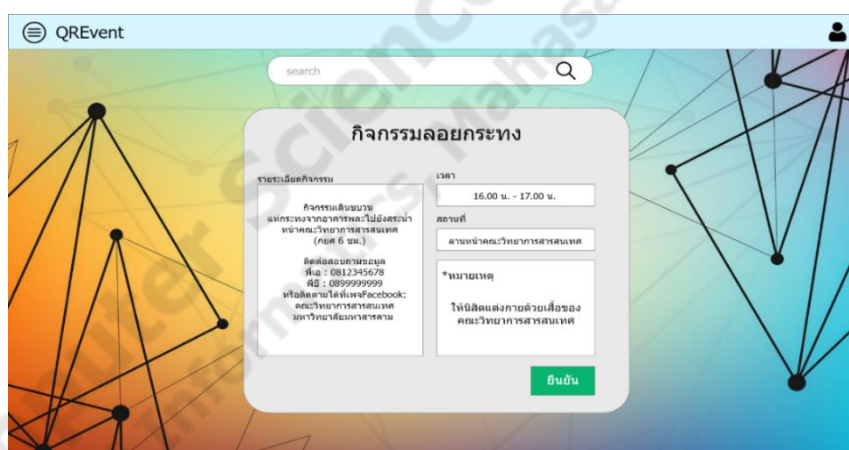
QREvent

search

กิจกรรมลอยกระทง

รายละเอียดกิจกรรม

กิจกรรมเดินขบวนแห่กระทงจากอาคารพละไปยังสระน้ำหน้าคณะวิทยาการสารสนเทศ (กยศ 6 ชม.)

ติดต่อสอบถามข้อมูล
พี่เอ : 0812345678
พี่บี : 0899999999
หรือติดตามได้ที่เพจFacebook: คณะวิทยาการสารสนเทศ มหาวิทยาลัยมหาสารคาม

เวลา

16.00 น. - 17.00 น.

สถานที่

ลานหน้าคณะวิทยาการสารสนเทศ

*หมายเหตุ

ให้นิสิตแต่งกายด้วยเสื้อของคณะวิทยาการสารสนเทศ

ยืนยัน